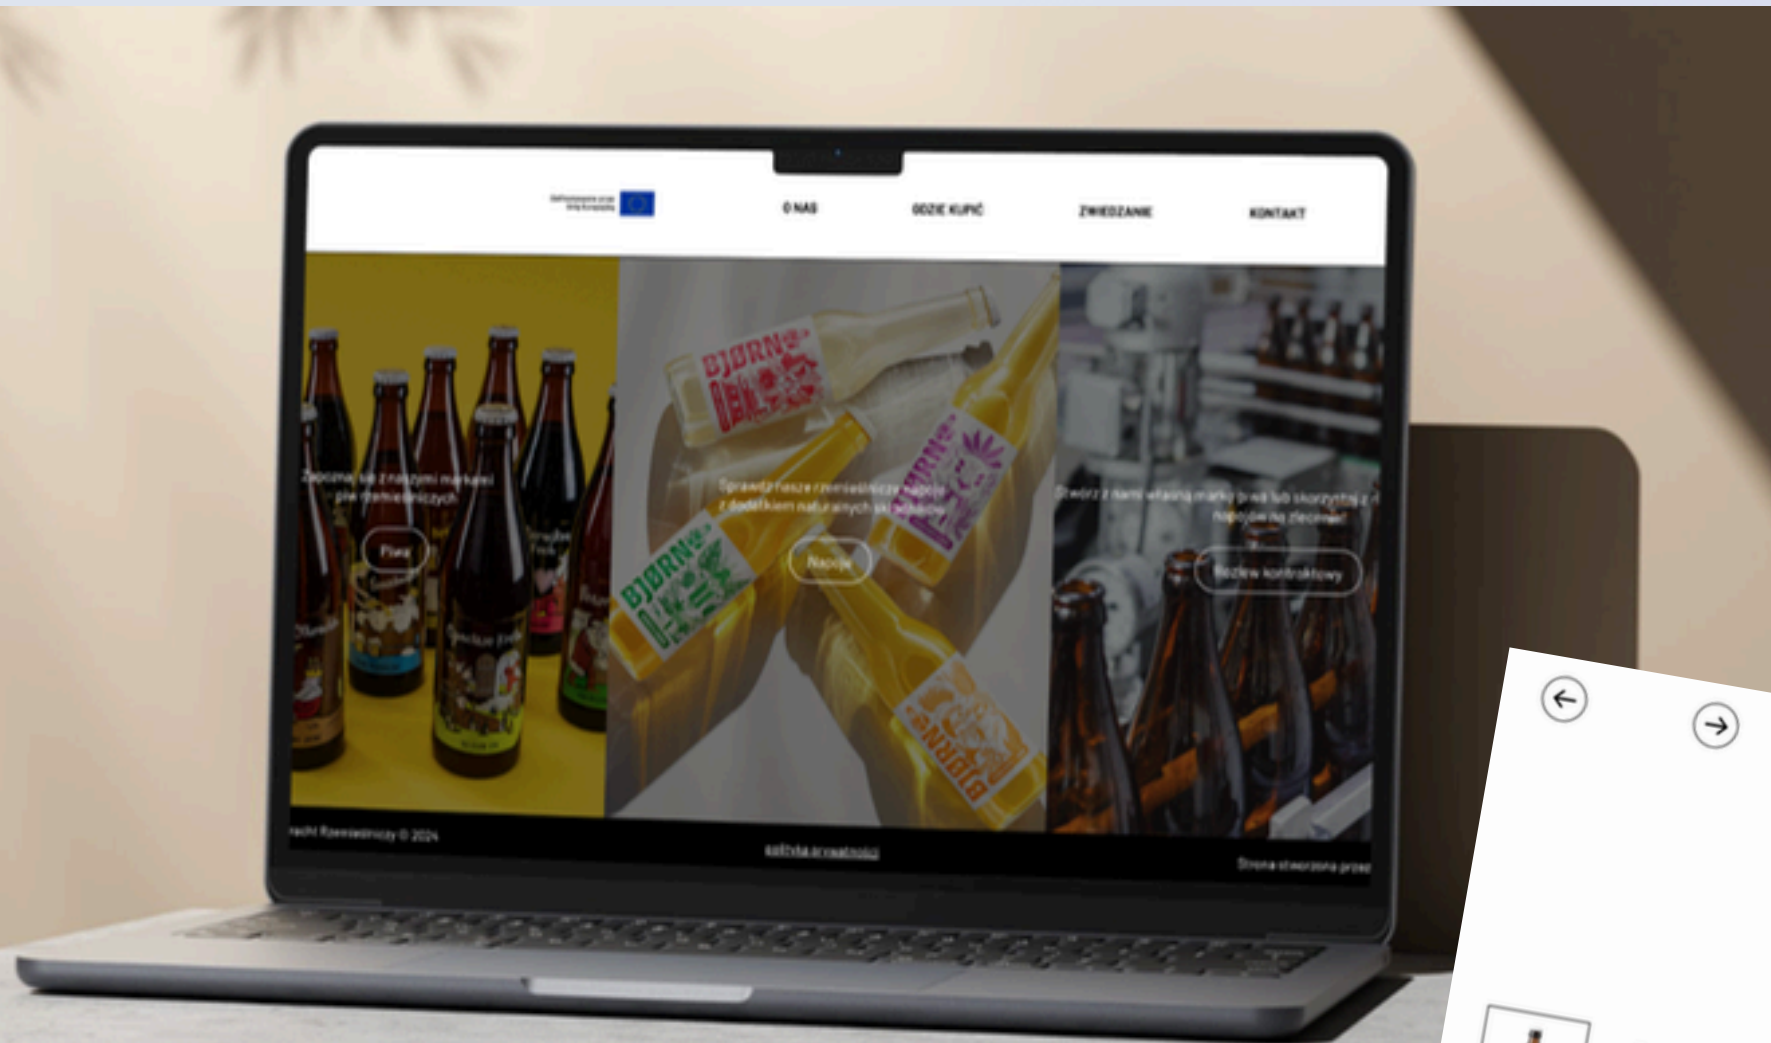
O NAS

GDZIE KUPIĆ

ZWIEDZANIE

KONTAKT

Zapoznaj się z naszymi markami piw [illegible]

Piwa

BJØRN

Sprawdź nasze rzeźwiające napoje z dodatkiem naturalnych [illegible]

Napoje

Stwórz z nami własną markę piwa lub skorzystaj z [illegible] napojów na zlecenie

Rozlew kontraktowy

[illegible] Rzeźwiańczy © 2024

polityka prywatności

Strona stworzona przez